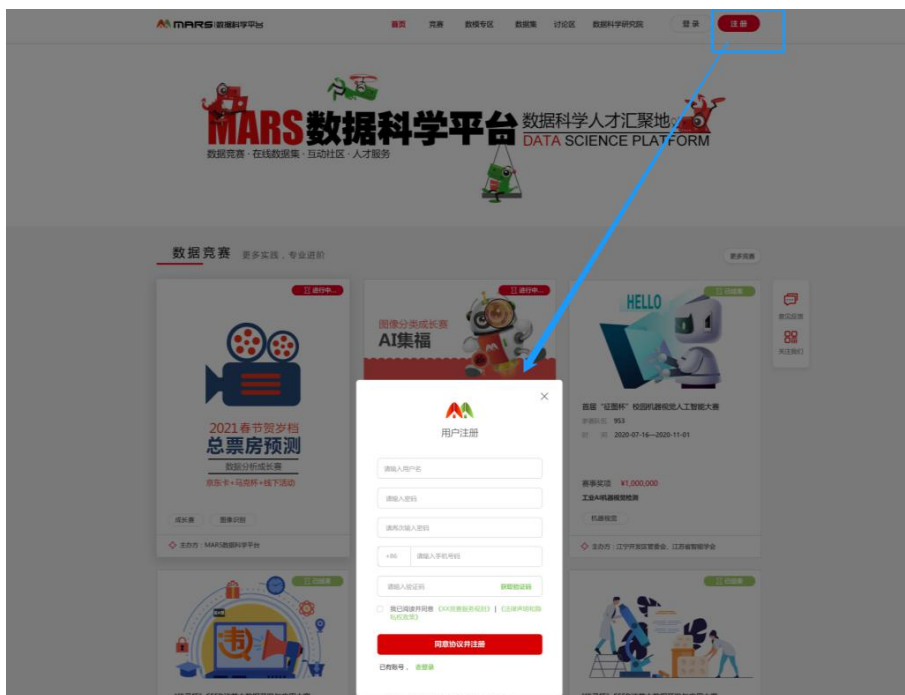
MARS|数据科学平台

首页 竞赛 数模专区 数据集 讨论区 数据科学研究院

登录 注册

MARS数据科学平台 数据科学人才汇聚地 DATA SCIENCE PLATFORM

数据竞赛 · 在线数据集 · 互动社区 · 人才服务

数据竞赛 更多实践，专业进阶

更多竞赛

进行中...

2021春节贺岁档
总票房预测
数据分析成长赛
京东卡+马克杯+线下活动

成长赛 图像识别

主办方：MARS数据科学平台

进行中...

图像分类成长赛
AI集福

已结束

HELLO

首届"征图杯"校园机器视觉人工智能大赛

参赛队伍 953

时 间 2020-07-16—2020-11-01

赛事奖金 ¥1,000,000

工业AI机器视觉检测

机器视觉

主办方：江宁开发区管委会、江苏省智能学会

意见反馈

关注我们

已结束

已结束

用户注册

请输入用户名

请输入密码

请再次输入密码

+86 请输入手机号码

请输入验证码 获取验证码

我已阅读并同意《XX竞赛服务规则》|《总体声明和隐私权政策》

同意协议并注册

已有账号，去登录